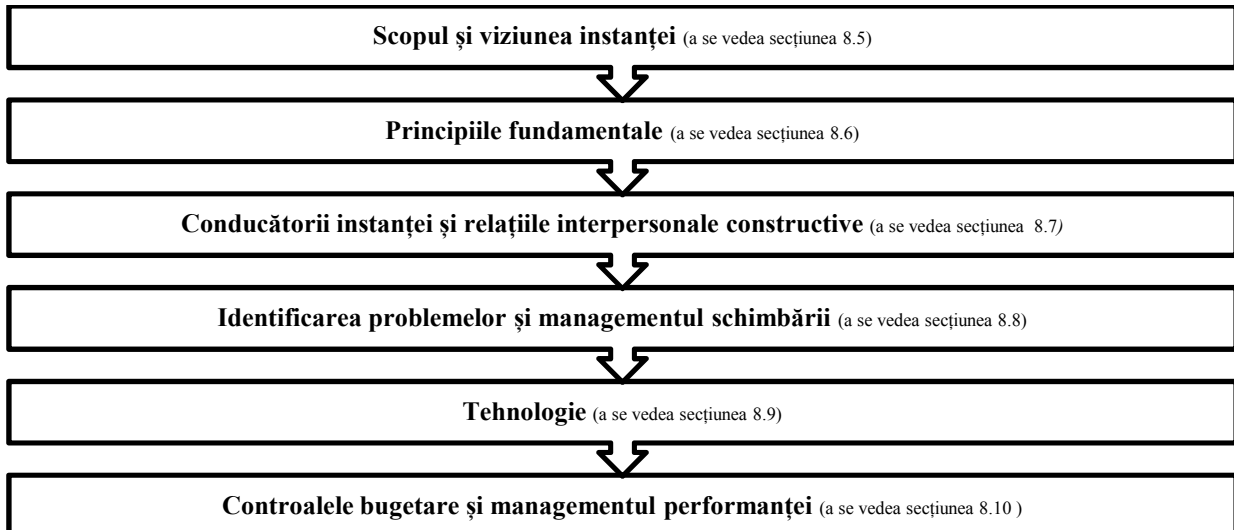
**Scopul și viziunea instanței** (a se vedea secțiunea 8.5)

**Principiile fundamentale** (a se vedea secțiunea 8.6)

**Conducătorii instanței și relațiile interpersonale constructive** (a se vedea secțiunea 8.7)

**Identificarea problemelor și managementul schimbării** (a se vedea secțiunea 8.8)

**Tehnologie** (a se vedea secțiunea 8.9)

**Controalele bugetare și managementul performanței** (a se vedea secțiunea 8.10 )